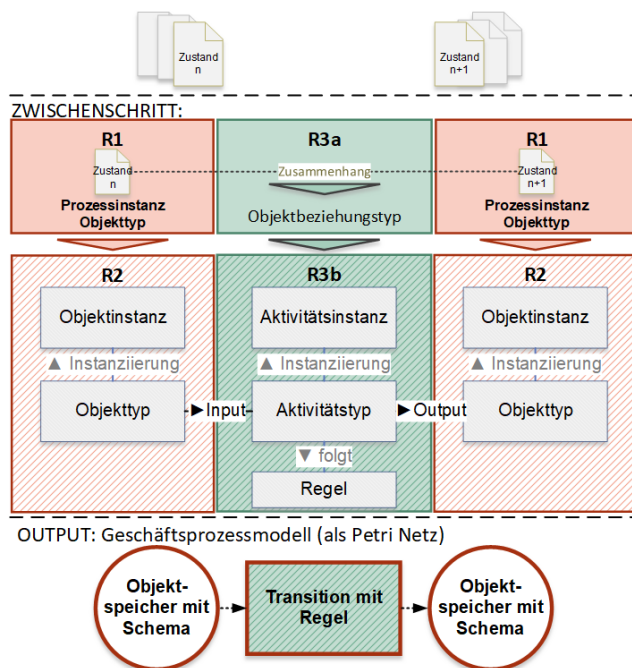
Zustand n

Zustand n+1

ZWISCHENSCHRITT:

R1
Zustand n
Prozessinstanz Objekttyp

R3a
Zusammenhang
Objektbeziehungstyp

R1
Zustand n+1
Prozessinstanz Objekttyp

R2
Objektinstanz
▲ Instanziierung
Objekttyp

Input

R3b
Aktivitätsinstanz
▲ Instanziierung
Aktivitätstyp
▼ folgt
Regel

Output

R2
Objektinstanz
▲ Instanziierung
Objekttyp

OUTPUT: Geschäftsprozessmodell (als Petri Netz)

Objekt-speicher mit Schema

Transition mit Regel

Objekt-speicher mit Schema